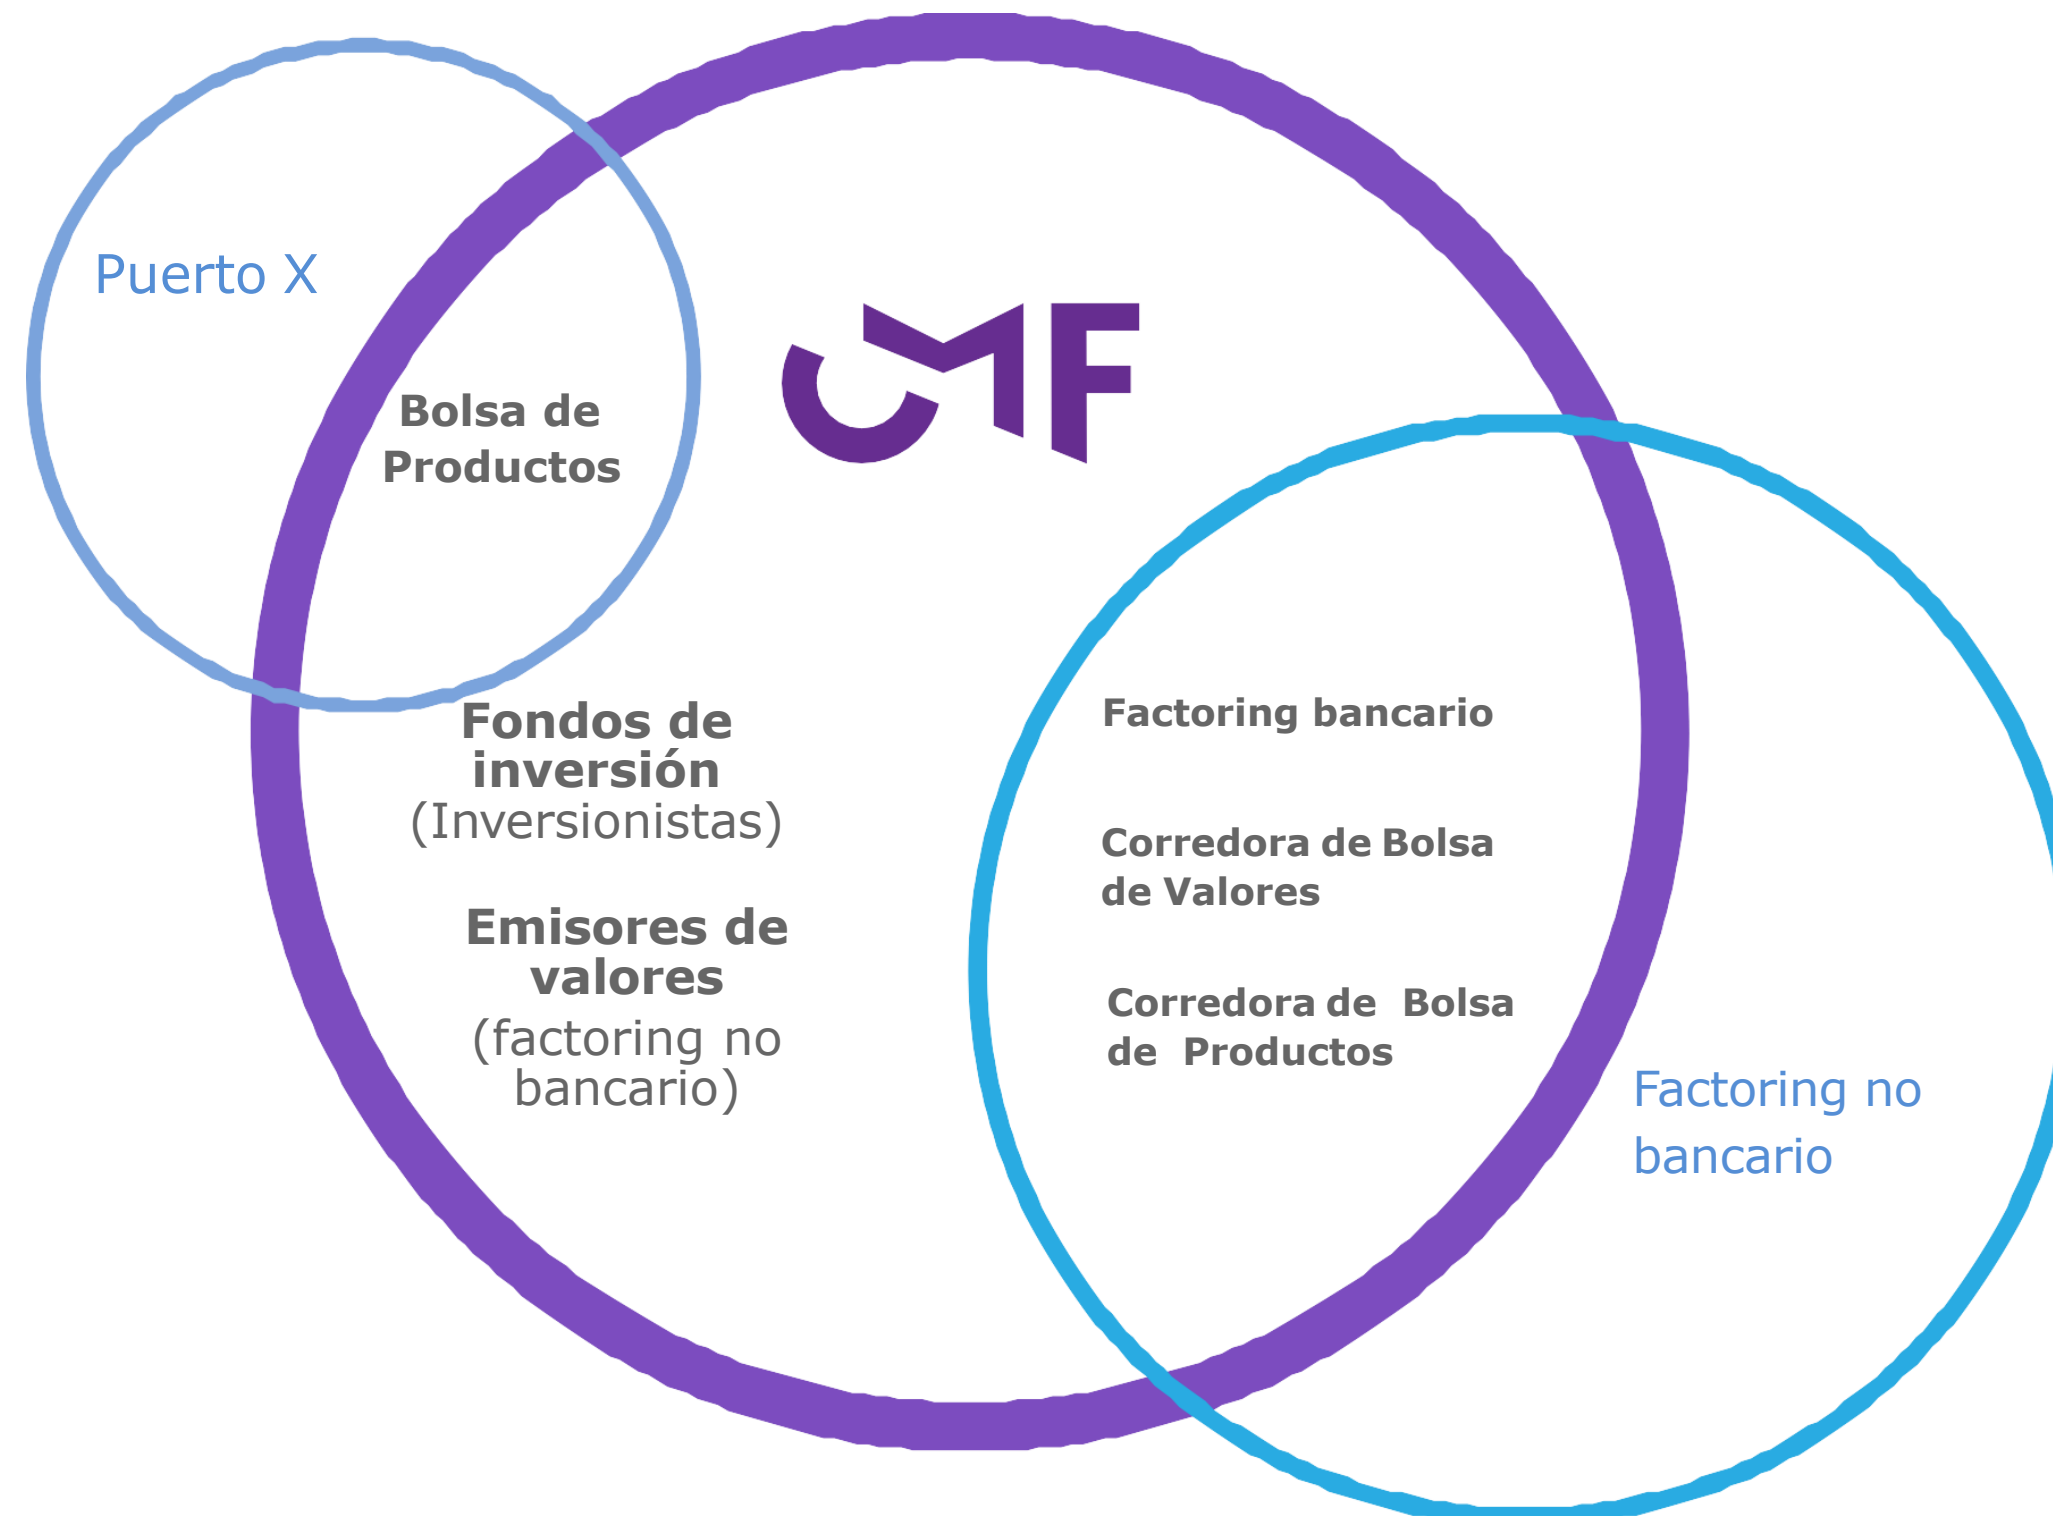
Puerto X

Bolsa de Productos

CMF

Fondos de inversión (Inversionistas)

Emisores de valores (factoring no bancario)

Factoring bancario

Corredora de Bolsa de Valores

Corredora de Bolsa de Productos

Factoring no bancario